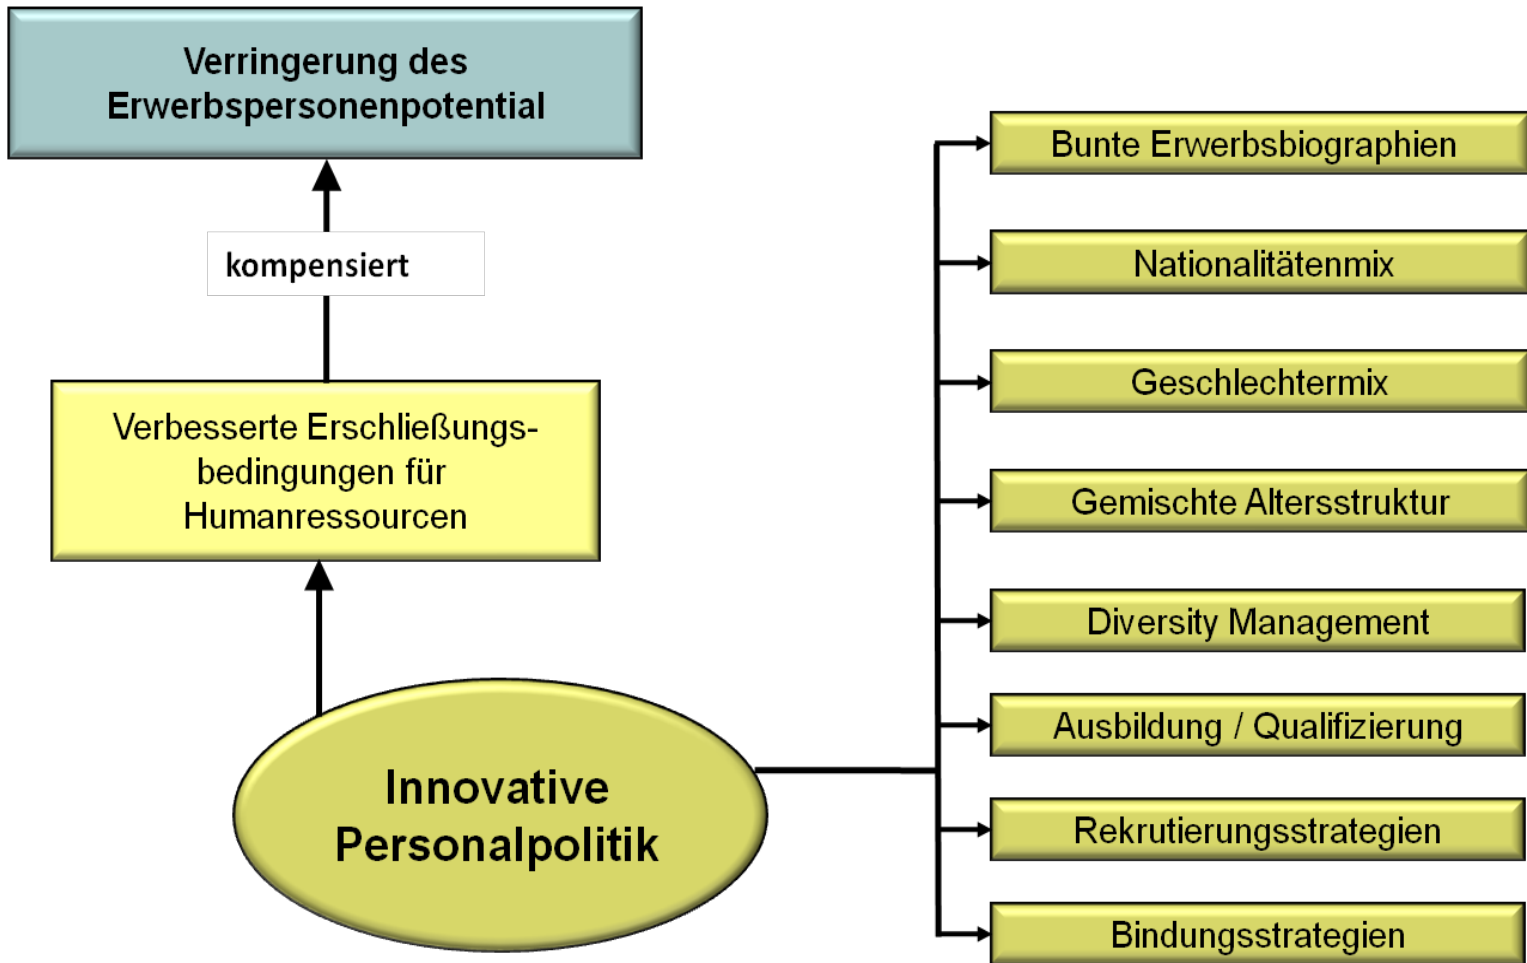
Verringerung des Erwerbspersonenpotential

kompensiert

Verbesserte Erschließungsbedingungen für Humanressourcen

Innovative Personalpolitik

Bunte Erwerbsbiographien

Nationalitätenmix

Geschlechtermix

Gemischte Altersstruktur

Diversity Management

Ausbildung / Qualifizierung

Rekrutierungsstrategien

Bindungsstrategien